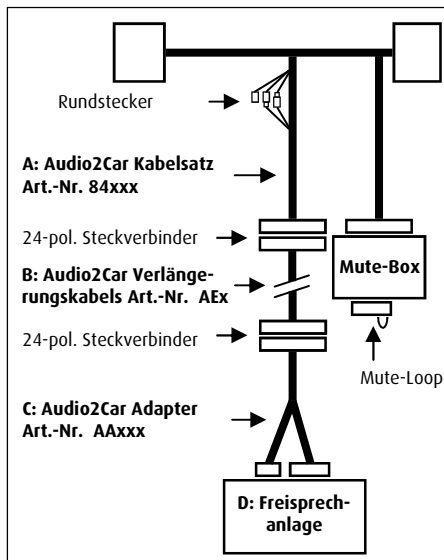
Rundstecker

A: Audio2Car Kabelsatz Art.-Nr. 84xxx

24-pol. Steckverbinder

B: Audio2Car Verlängerungskabels Art.-Nr. AEx

Mute-Box

24-pol. Steckverbinder

Mute-Loop

C: Audio2Car Adapter Art.-Nr. AAxxx

D: Freisprechanlage